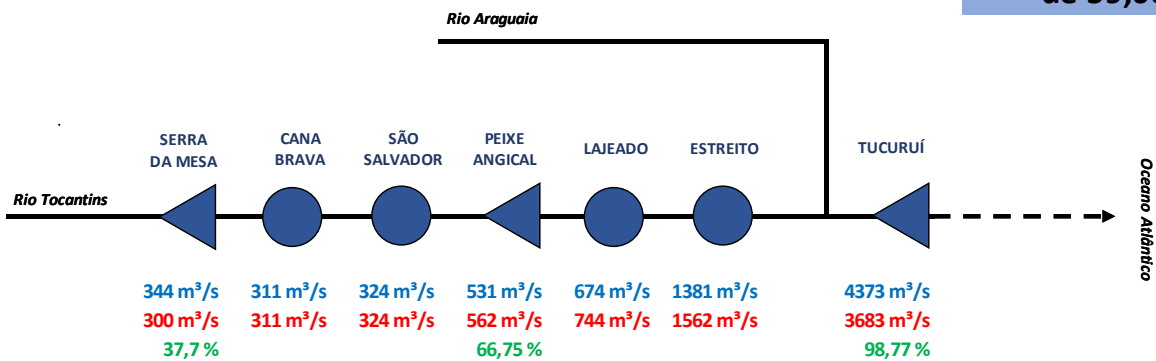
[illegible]

Rio Araguaia

SERRA DA MESA
CANA BRAVA
SÃO SALVADOR
PEIXE ANGICAL
LAJEADO
ESTREITO
TUCURUÍ

Rio Tocantins

Oceano Atlântico

| SERRA DA MESA | CANA BRAVA | SÃO SALVADOR | PEIXE ANGICAL | LAJEADO | ESTREITO | TUCURUÍ |
|---|---|---|---|---|---|---|
| 344 m³/s | 311 m³/s | 324 m³/s | 531 m³/s | 674 m³/s | 1381 m³/s | 4373 m³/s |
| 300 m³/s | 311 m³/s | 324 m³/s | 562 m³/s | 744 m³/s | 1562 m³/s | 3683 m³/s |
| 37,7 % | | | 66,75 % | | | 98,77 % |